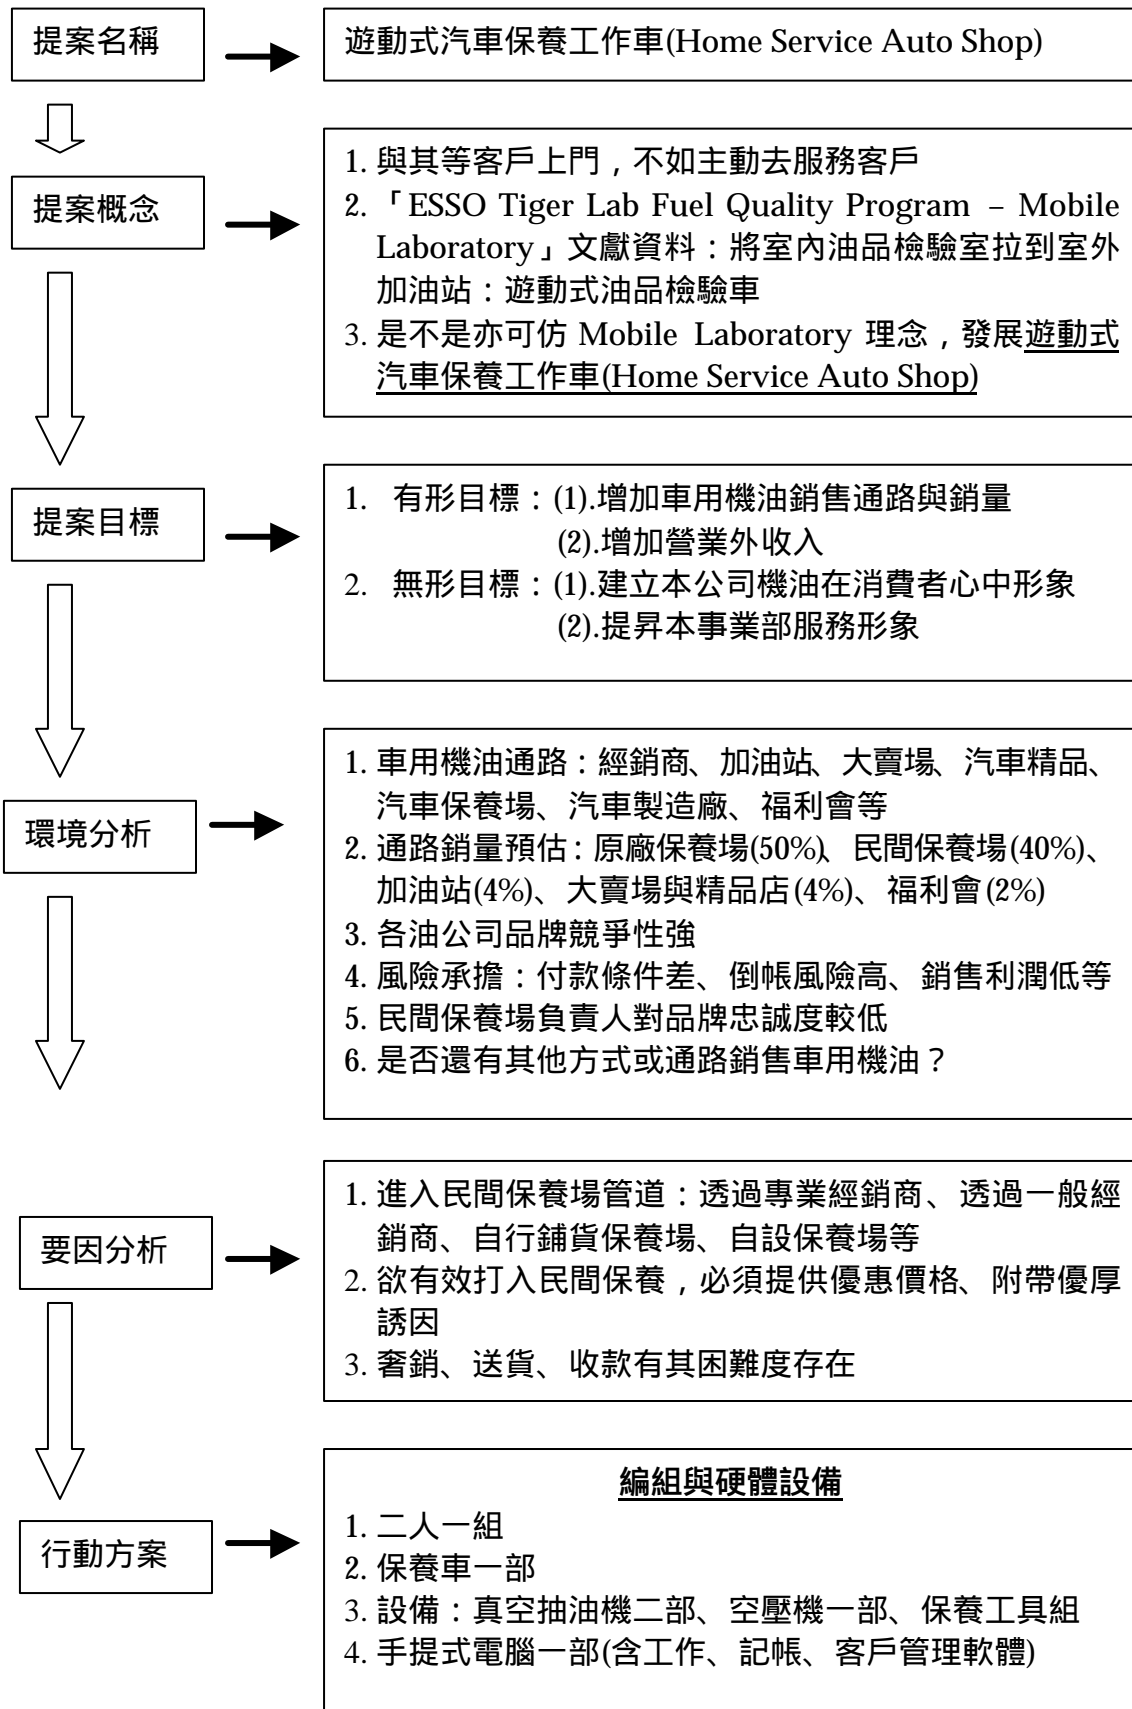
提案名稱

遊動式汽車保養工作車(Home Service Auto Shop)

提案概念

1. 與其等客戶上門，不如主動去服務客戶
2. 「ESSO Tiger Lab Fuel Quality Program – Mobile Laboratory」文獻資料：將室內油品檢驗室拉到室外加油站：遊動式油品檢驗車
3. 是不是亦可仿 Mobile Laboratory 理念，發展遊動式汽車保養工作車(Home Service Auto Shop)

提案目標

1. 有形目標：(1).增加車用機油銷售通路與銷量
(2).增加營業外收入
2. 無形目標：(1).建立本公司機油在消費者心中形象
(2).提昇本事業部服務形象

環境分析

1. 車用機油通路：經銷商、加油站、大賣場、汽車精品、汽車保養場、汽車製造廠、福利會等
2. 通路銷量預估：原廠保養場(50%)、民間保養場(40%)、加油站(4%)、大賣場與精品店(4%)、福利會(2%)
3. 各油公司品牌競爭性強
4. 風險承擔：付款條件差、倒帳風險高、銷售利潤低等
5. 民間保養場負責人對品牌忠誠度較低
6. 是否還有其他方式或通路銷售車用機油？

要因分析

1. 進入民間保養場管道：透過專業經銷商、透過一般經銷商、自行鋪貨保養場、自設保養場等
2. 欲有效打入民間保養，必須提供優惠價格、附帶優厚誘因
3. 奢銷、送貨、收款有其困難度存在

行動方案

編組與硬體設備
1. 二人一組
2. 保養車一部
3. 設備：真空抽油機二部、空壓機一部、保養工具組
4. 手提式電腦一部(含工作、記帳、客戶管理軟體)